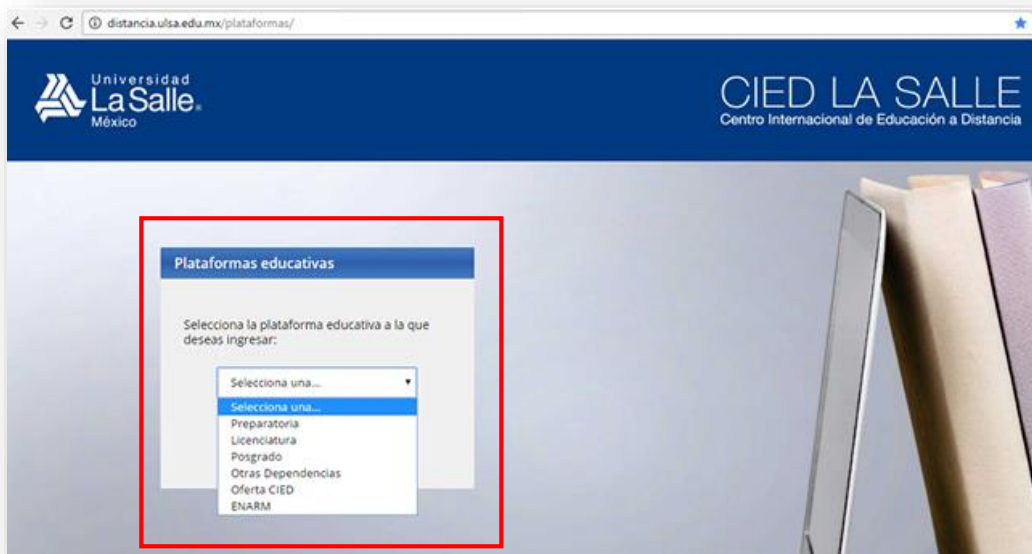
distancia.ulsa.edu.mx/plataformas/

Universidad La Salle México

CIED LA SALLE
Centro Internacional de Educación a Distancia

Plataformas educativas

Selecciona la plataforma educativa a la que deseas ingresar:

Selecciona una...

Selecciona una...
Preparatoria
Licenciatura
Posgrado
Otras Dependencias
Oferta CIED
ENARM